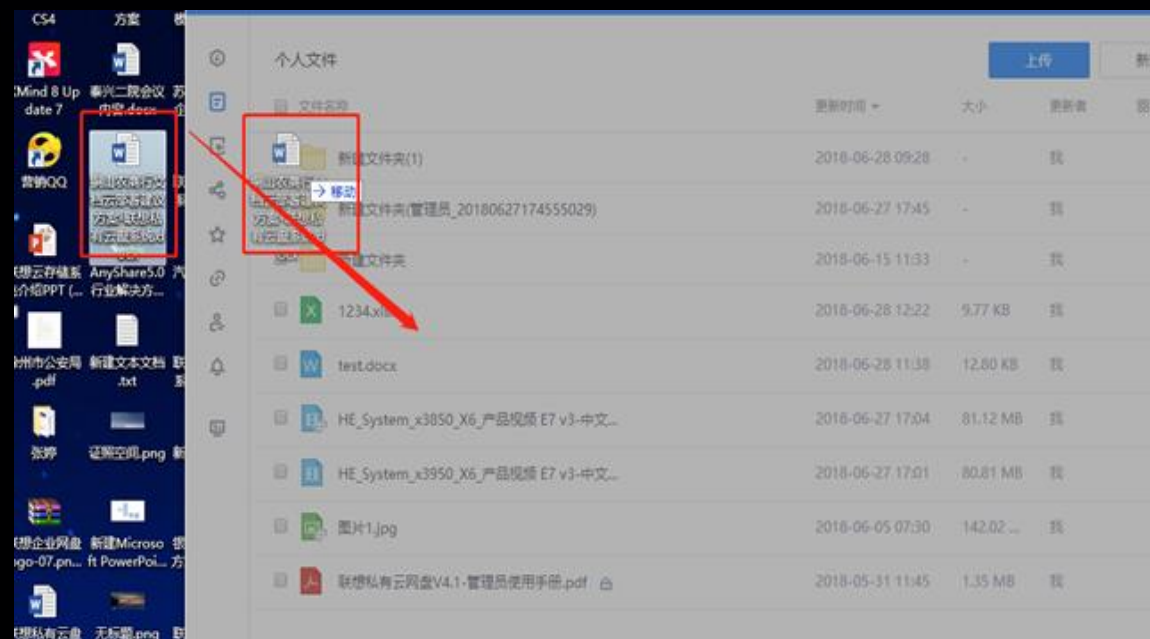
CS4 方案

XMind 8 Update 7
泰兴二院会议内容.docx

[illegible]

营销QQ

联想云存储系统介绍PPT (...
AnyShare5.0行业解决方...

州市公安局.pdf
新建文本文档.txt

张婷
证照空间.png

联想企业网盘ogo-07.pn...
新建Microsoft PowerPoi...

联想私有云盘
无标题.png

个人文件

上传

文件名称
更新时间
大小
更新者

移动

| 文件名称 | 更新时间 | 大小 | 更新者 |
|---|---|---|---|
| 新建文件夹(1) | 2018-06-28 09:28 | - | 我 |
| 新建文件夹(管理员_20180627174555029) | 2018-06-27 17:45 | - | 我 |
| 新建文件夹 | 2018-06-15 11:33 | - | 我 |
| 1234.xls | 2018-06-28 12:22 | 9.77 KB | 我 |
| test.docx | 2018-06-28 11:38 | 12.80 KB | 我 |
| HE_System_x3850_X6_产品视频 E7 v3-中文... | 2018-06-27 17:04 | 81.12 MB | 我 |
| HE_System_x3950_X6_产品视频 E7 v3-中文... | 2018-06-27 17:01 | 80.81 MB | 我 |
| 图片1.jpg | 2018-06-05 07:30 | 142.02 ... | 我 |
| 联想私有云网盘V4.1-管理员使用手册.pdf | 2018-05-31 11:45 | 1.35 MB | 我 |